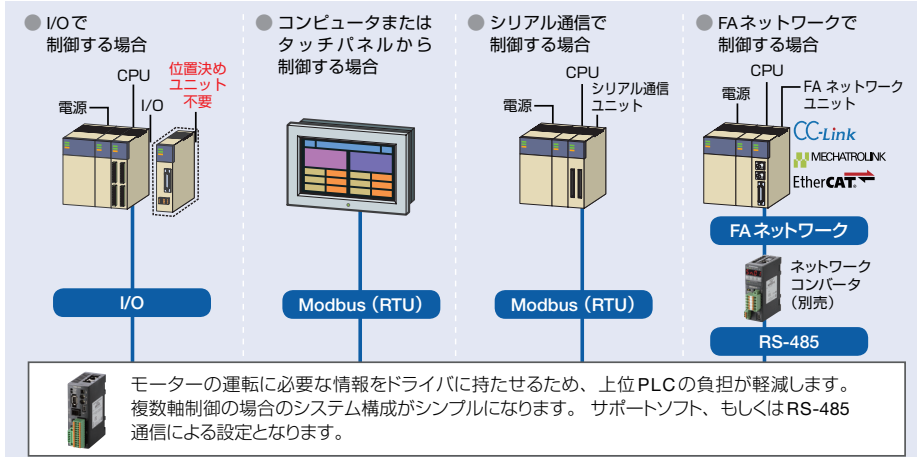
I/Oで制御する場合

CPU
電源
I/O
位置決めユニット不要

I/O

コンピュータまたはタッチパネルから制御する場合

Modbus（RTU）

シリアル通信で制御する場合

CPU
電源
シリアル通信ユニット

Modbus（RTU）

FAネットワークで制御する場合

CPU
電源
FA ネットワークユニット
CC-Link
MECHATROLINK
EtherCAT.

FAネットワーク

ネットワークコンバータ（別売）

RS-485

モーターの運転に必要な情報をドライバに持たせるため、上位PLCの負担が軽減します。複数軸制御の場合のシステム構成がシンプルになります。 サポートソフト、もしくはRS-485通信による設定となります。